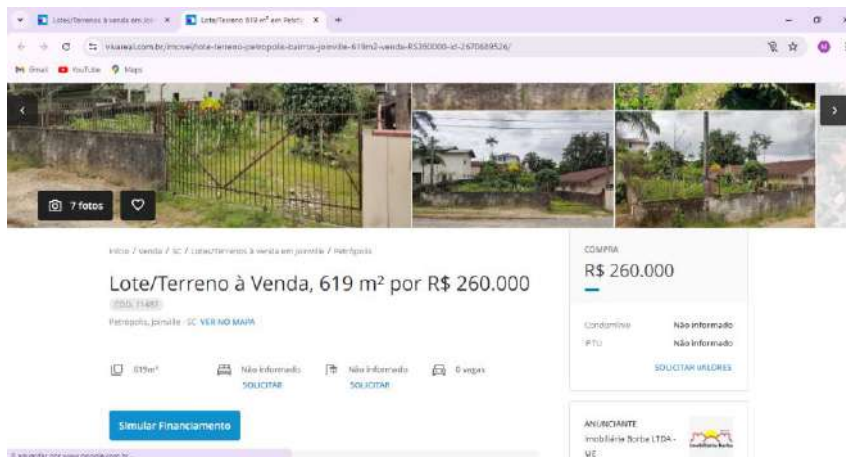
Lote/Terrenos à venda em Joinv ×
Lote/Terreno 619 m² em Petróp ×
+

vivareal.com.br/imovel/lote-terreno-petropolis-bairros-joinville-619m2-venda-RS260000-id-2670689526/

Gmail YouTube Maps

7 fotos

Início / Venda / SC / Lotes/Terrenos à venda em Joinville / Petrópolis

Lote/Terreno à Venda, 619 m² por R$ 260.000

CÓD. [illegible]

Petrópolis, Joinville - SC VER NO MAPA

619m²

Não informado
SOLICITAR

Não informado
SOLICITAR

0 vagas

Simular Financiamento

COMPRA
R$ 260.000

Condomínio Não informado
IPTU Não informado

SOLICITAR VALORES

ANUNCIANTE
Imobiliária Borba LTDA - ME

Aguardando www.google.com.br...